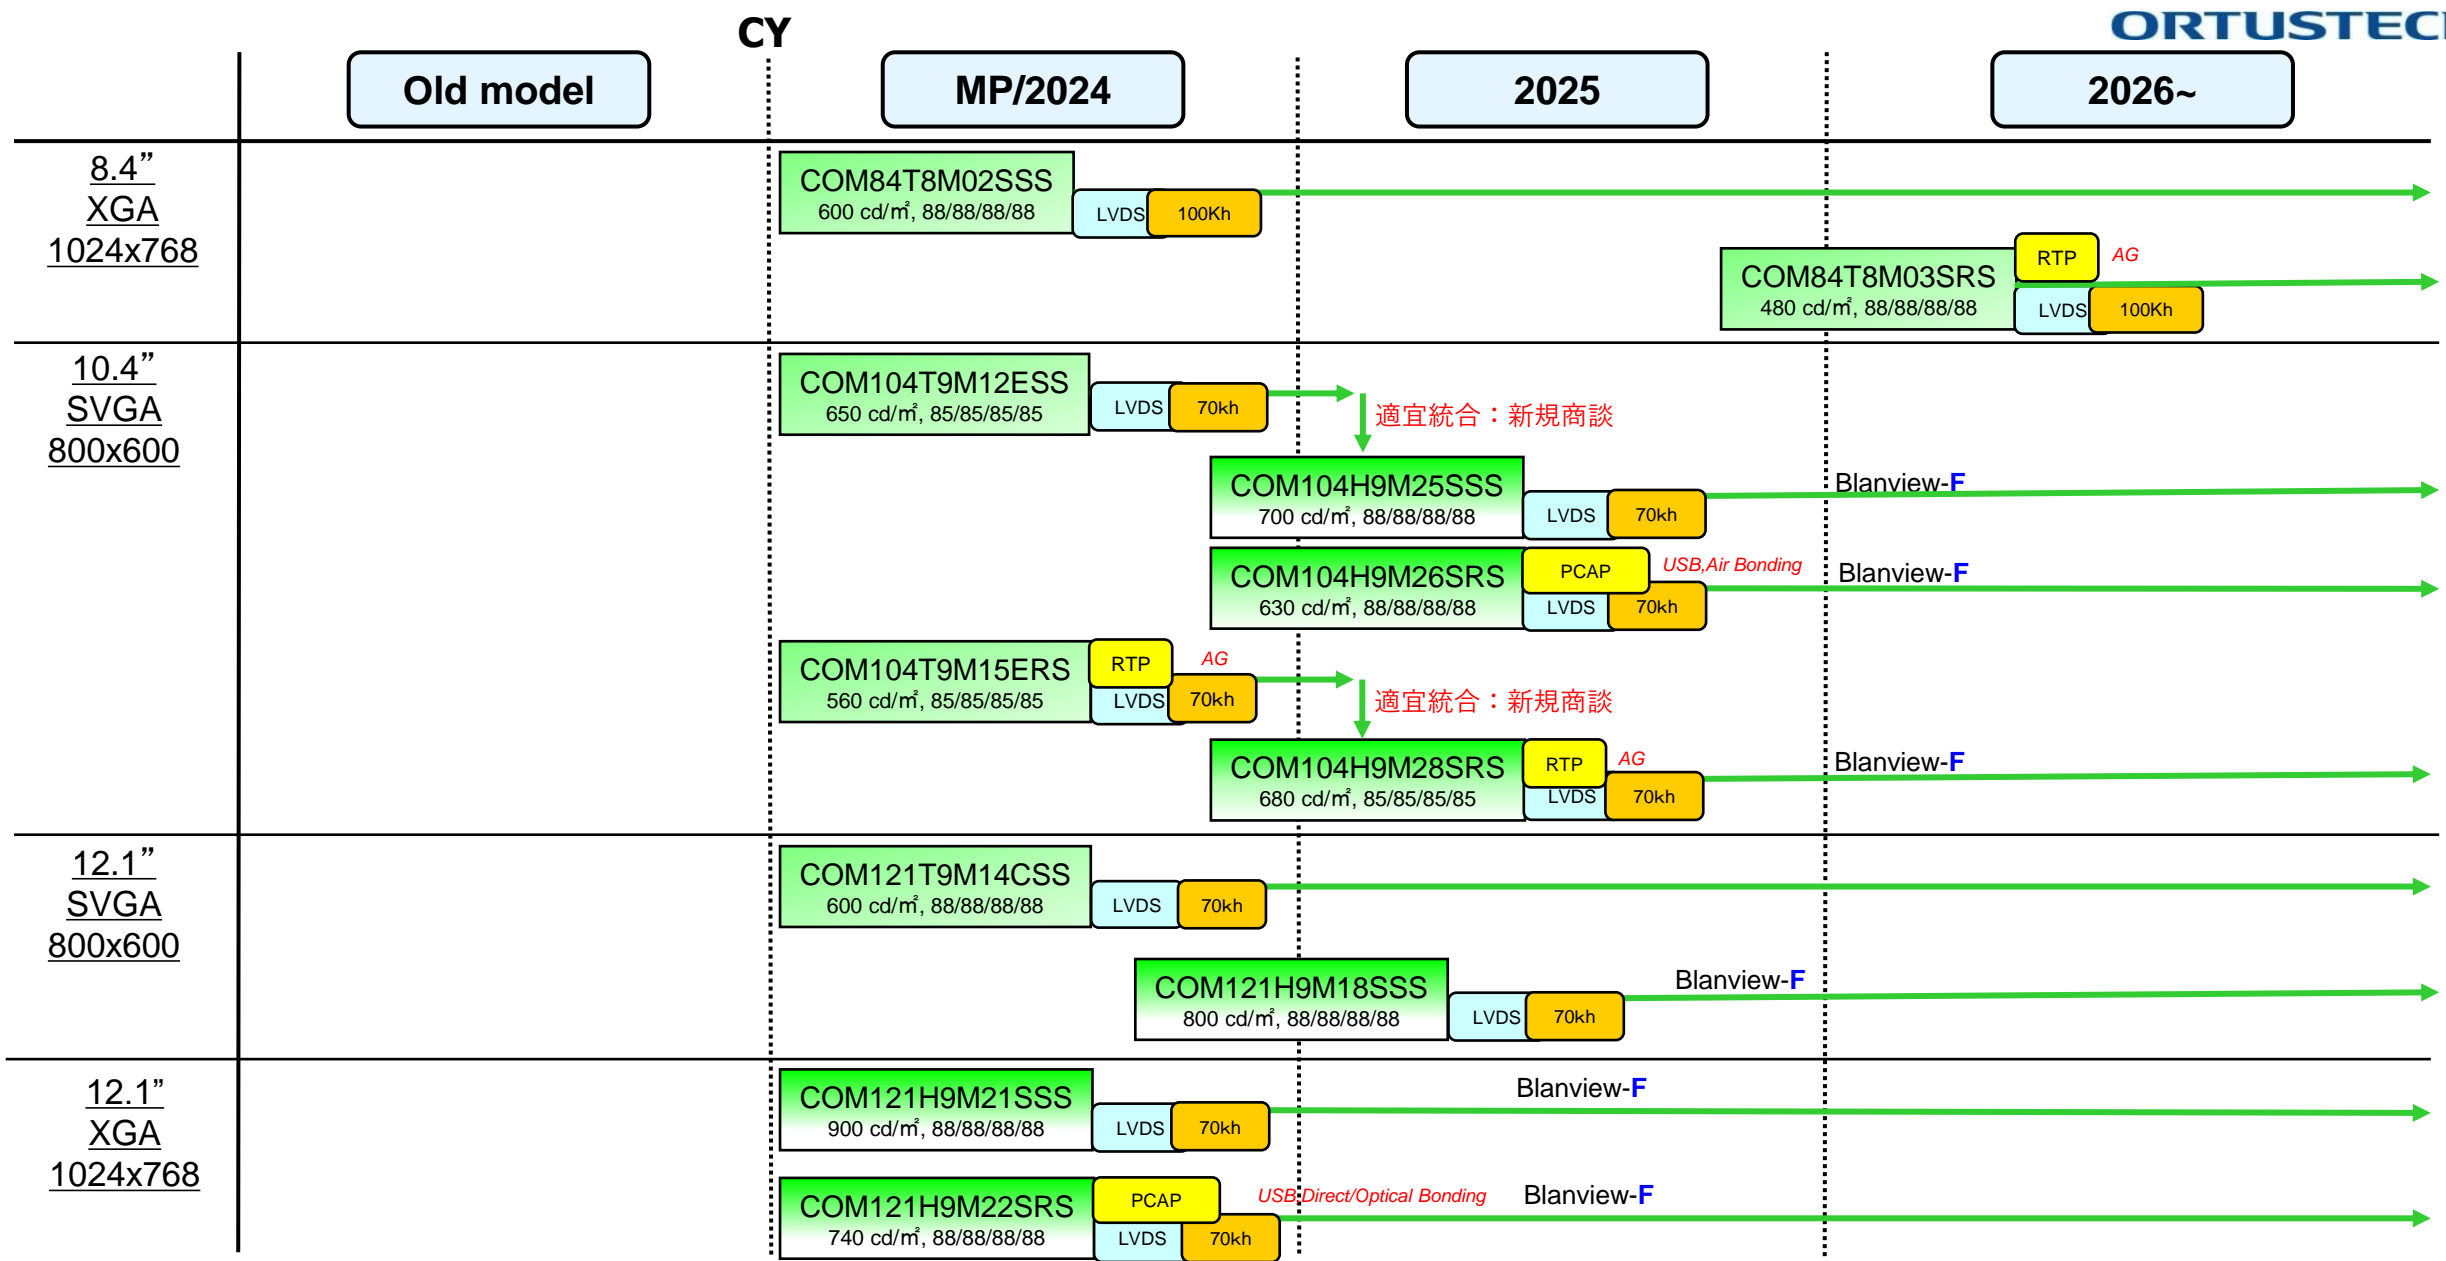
ORTUSTEC

CY

Old model

MP/2024

2025

2026~

8.4”
XGA
1024x768

COM84T8M02SSS
600 cd/㎡, 88/88/88/88
LVDS 100Kh

COM84T8M03SRS
480 cd/㎡, 88/88/88/88
RTP AG
LVDS 100Kh

10.4”
SVGA
800x600

COM104T9M12ESS
650 cd/㎡, 85/85/85/85
LVDS 70kh

適宜統合：新規商談

COM104H9M25SSS
700 cd/㎡, 88/88/88/88
LVDS 70kh
Blanview-F

COM104H9M26SRS
630 cd/㎡, 88/88/88/88
PCAP USB,Air Bonding
LVDS 70kh
Blanview-F

COM104T9M15ERS
560 cd/㎡, 85/85/85/85
RTP AG
LVDS 70kh

適宜統合：新規商談

COM104H9M28SRS
680 cd/㎡, 85/85/85/85
RTP AG
LVDS 70kh
Blanview-F

12.1”
SVGA
800x600

COM121T9M14CSS
600 cd/㎡, 88/88/88/88
LVDS 70kh

COM121H9M18SSS
800 cd/㎡, 88/88/88/88
LVDS 70kh
Blanview-F

12.1”
XGA
1024x768

COM121H9M21SSS
900 cd/㎡, 88/88/88/88
LVDS 70kh
Blanview-F

COM121H9M22SRS
740 cd/㎡, 88/88/88/88
PCAP USB Direct/Optical Bonding
LVDS 70kh
Blanview-F